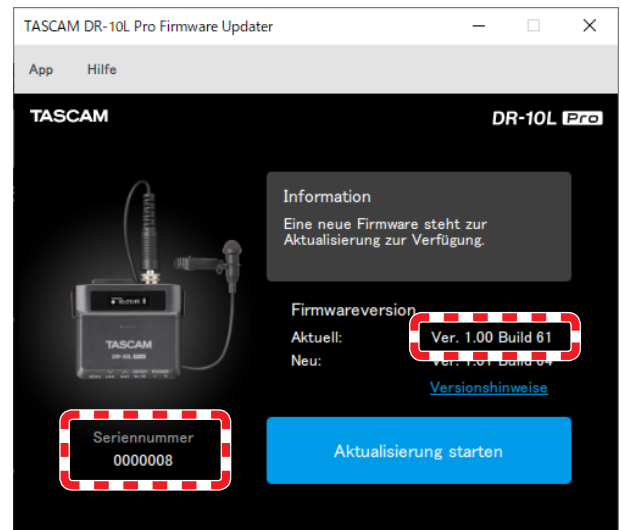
TASCAM DR-10L Pro Firmware Updater

App Hilfe

TASCAM

DR-10L Pro

Information

Eine neue Firmware steht zur Aktualisierung zur Verfügung.

TASCAM

DR-10L

Firmwareversion

Aktuell: Ver. 1.00 Build 61

Neu: Ver. 1.01 Build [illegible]

Versionshinweise

Seriennummer

0000008

Aktualisierung starten